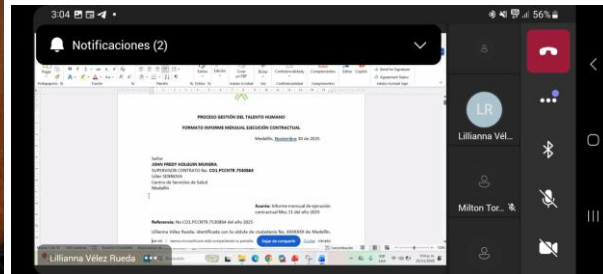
3:04
56%
Notificaciones (2)

PROCESO GESTIÓN DEL TALENTO HUMANO
FORMATO INFORME MENSUAL EJECUCIÓN CONTRACTUAL

Medellín, Noviembre 30 de 2025

Señor
JOHN FREDY HOLGUIN MUNERA
SUPERVISOR CONTRATO No. CO1.PCCNTR.7530864
Líder SENNOVA
Centro de Servicios de Salud
Medellín

Asunto: Informe mensual de ejecución contractual Mes 11 del año 2025

Referencia: No.CO1.PCCNTR.7530864 del año 2025

Lillianna Vélez Rueda, identificada con la cédula de ciudadanía No. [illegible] de Medellín.

Dejar de compartir

LR
Lillianna Vél...
Milton Tor...
Lillianna Vélez Rueda